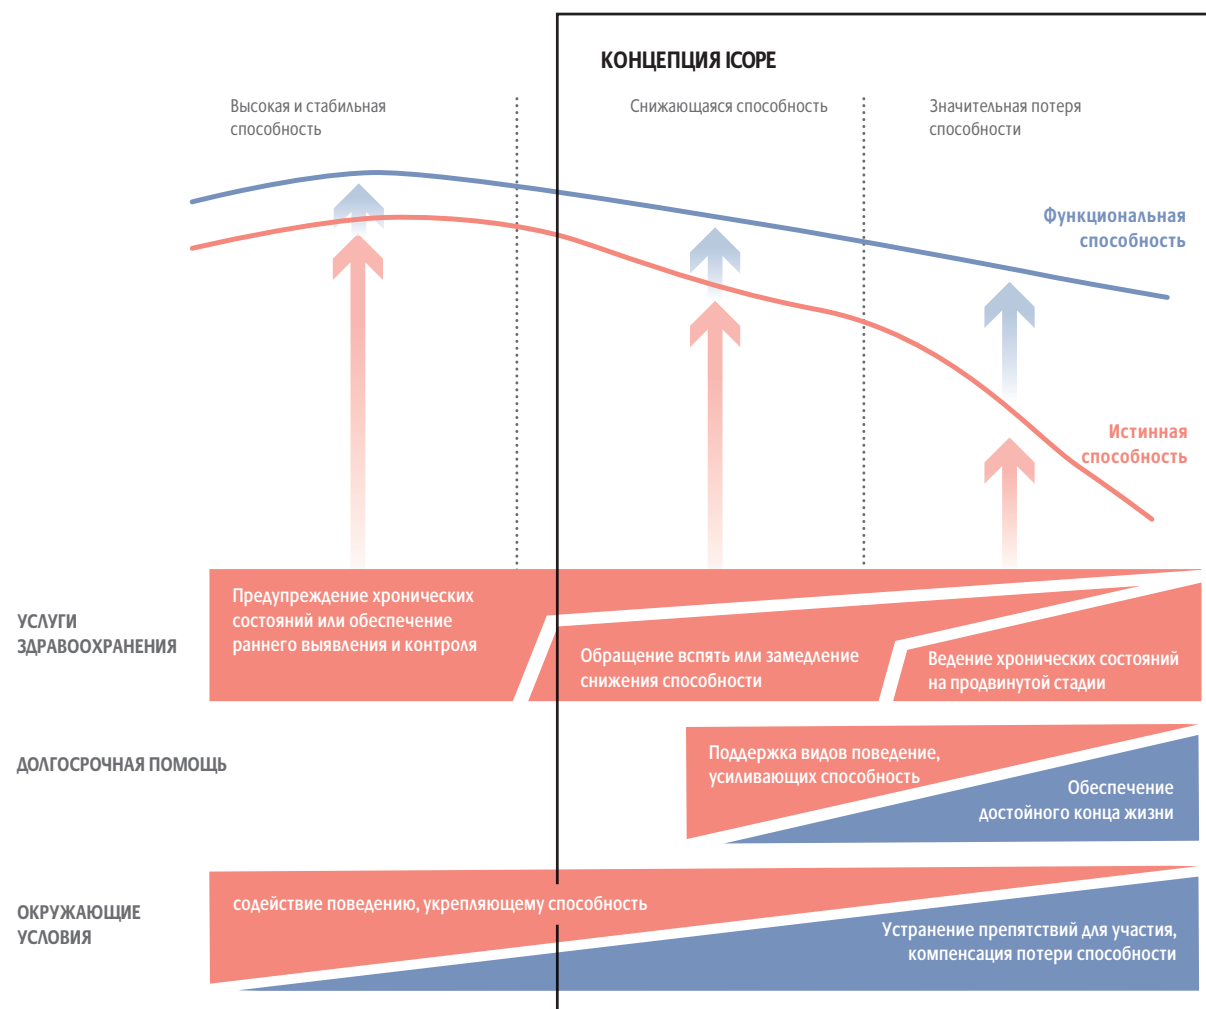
КОНЦЕПЦИЯ ICOPE

Высокая и стабильная способность

Снижающаяся способность

Значительная потеря способности

Функциональная способность

Истинная способность

УСЛУГИ ЗДРАВООХРАНЕНИЯ

Предупреждение хронических состояний или обеспечение раннего выявления и контроля

Обращение вспять или замедление снижения способности

Ведение хронических состояний на продвинутой стадии

ДОЛГОСРОЧНАЯ ПОМОЩЬ

Поддержка видов поведение, усиливающих способность

Обеспечение достойного конца жизни

ОКРУЖАЮЩИЕ УСЛОВИЯ

содействие поведению, укрепляющему способность

Устранение препятствий для участия, компенсация потери способности